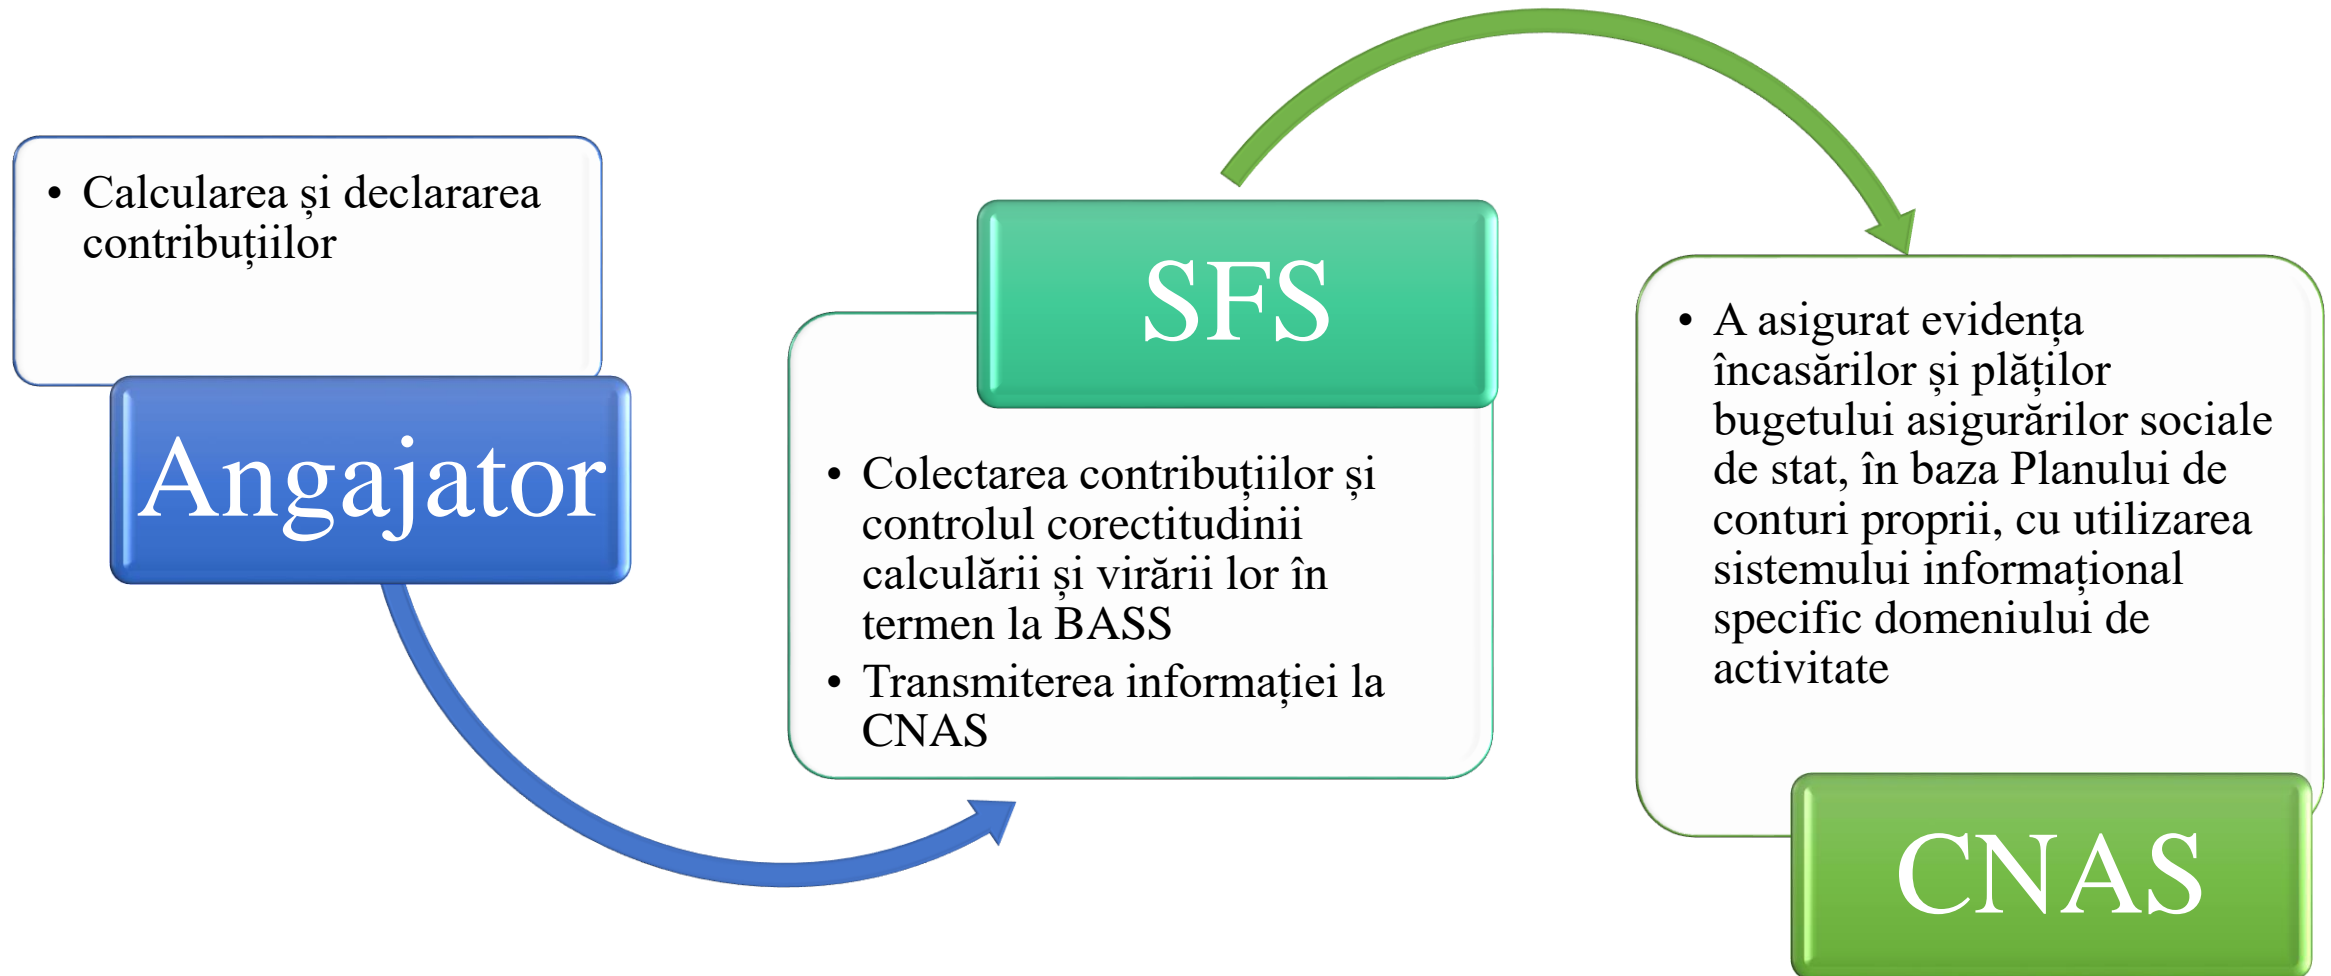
• Calcularea și declararea contribuțiilor

Angajator

SFS

• Colectarea contribuțiilor și controlul corectitudinii calculării și virării lor în termen la BASS
• Transmiterea informației la CNAS

• A asigurat evidența încasărilor și plăților bugetului asigurărilor sociale de stat, în baza Planului de conturi proprii, cu utilizarea sistemului informațional specific domeniului de activitate

CNAS